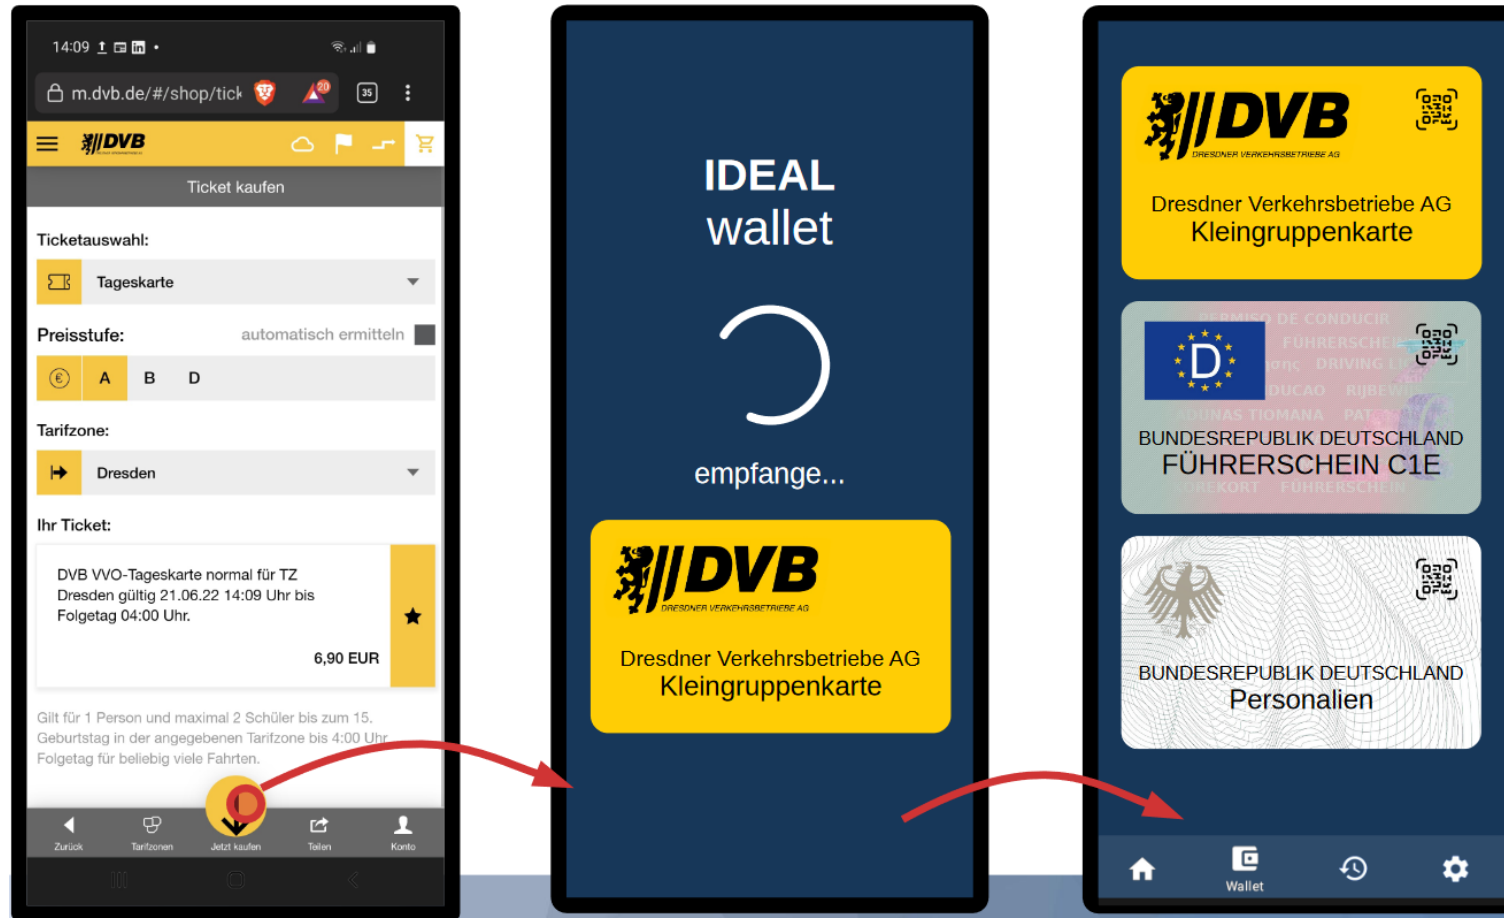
14:09

m.dvb.de/#/shop/tick

35

DVB

Ticket kaufen

Ticketauswahl:

Tageskarte

Preisstufe: automatisch ermitteln

A B D

Tarifzone:

Dresden

Ihr Ticket:

DVB VVO-Tageskarte normal für TZ Dresden gültig 21.06.22 14:09 Uhr bis Folgetag 04:00 Uhr.

6,90 EUR

Gilt für 1 Person und maximal 2 Schüler bis zum 15. Geburtstag in der angegebenen Tarifzone bis 4:00 Uhr Folgetag für beliebig viele Fahrten.

Zurück Tarifzonen Jetzt kaufen Teilen Konto

IDEAL wallet

empfange...

DVB
DRESDNER VERKEHRSBETRIEBE AG

Dresdner Verkehrsbetriebe AG
Kleingruppenkarte

DVB
DRESDNER VERKEHRSBETRIEBE AG

Dresdner Verkehrsbetriebe AG
Kleingruppenkarte

D

BUNDESREPUBLIK DEUTSCHLAND
FÜHRERSCHEIN C1E

BUNDESREPUBLIK DEUTSCHLAND
Personalien

Wallet